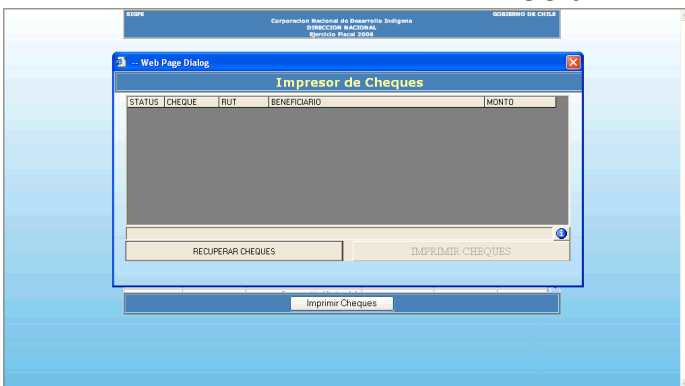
SIGFE

Corporacion Nacional de Desarrollo Indigena
DIRECCION NACIONAL
Ejercicio Fiscal 2006

GOBIERNO DE CHILE

-- Web Page Dialog

Impresor de Cheques

| STATUS | CHEQUE | RUT | BENEFICIARIO | MONTO |
|---|---|---|---|---|

RECUPERAR CHEQUES

IMPRIMIR CHEQUES

Imprimir Cheques